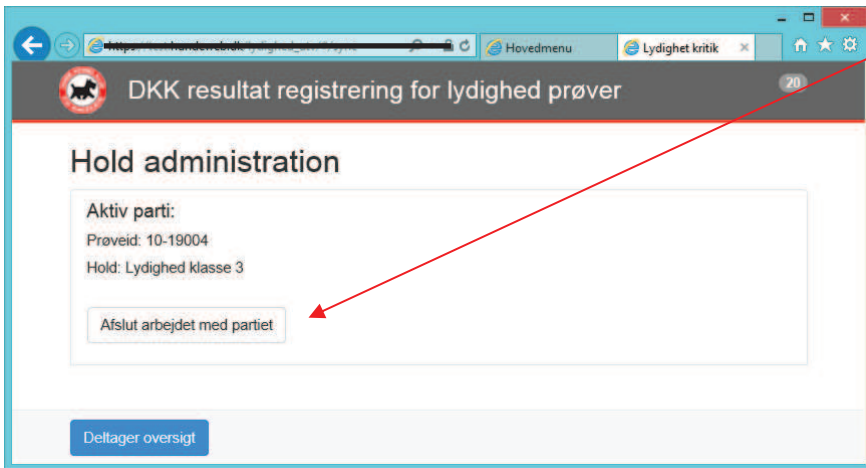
https://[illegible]hundeweb.dk/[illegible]

Hovedmenu

Lydighet kritik

DKK resultat registrering for lydighed prøver

20

Hold administration

Aktiv parti:

Prøveid: 10-19004

Hold: Lydighed klasse 3

Afslut arbejdet med partiet

Deltager oversigt